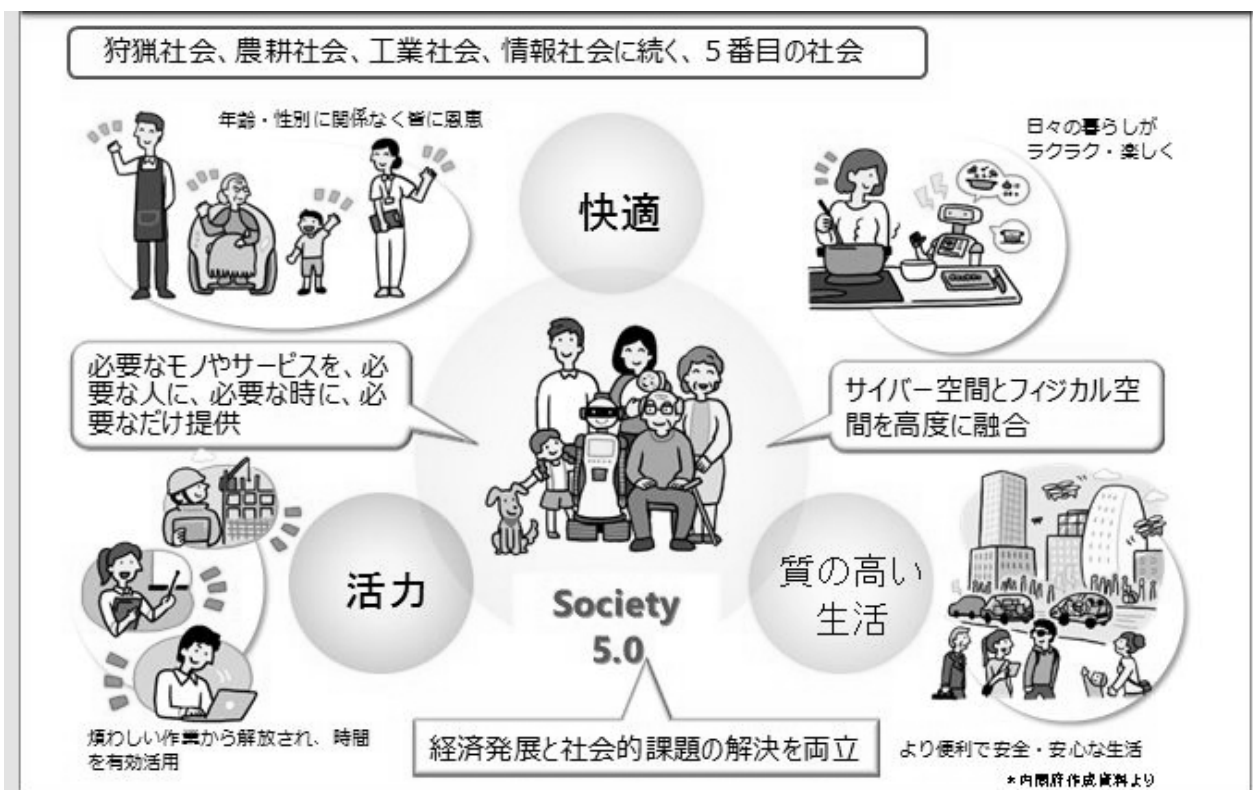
狩猟社会、農耕社会、工業社会、情報社会に続く、5番目の社会

年齢・性別に関係なく皆に恩恵

快適

日々の暮らしが
ラクラク・楽しく

必要なモノやサービスを、必要な人に、必要な時に、必要なだけ提供

サイバー空間とフィジカル空間を高度に融合

活力

Society 5.0

質の高い生活

煩わしい作業から解放され、時間を有効活用

経済発展と社会的課題の解決を両立

より便利で安全・安心な生活

＊内閣府作成資料より